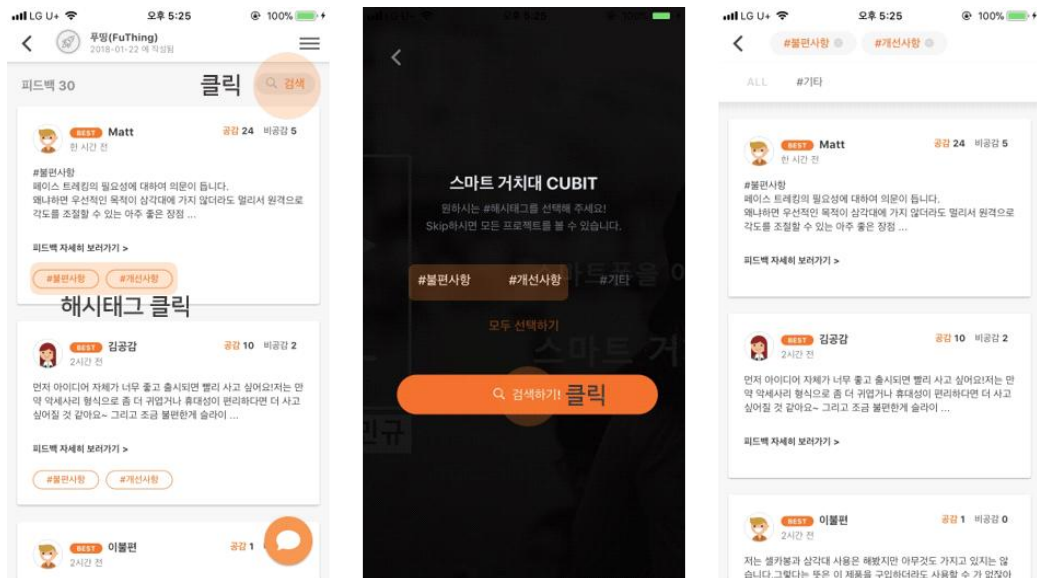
LG U+ 오후 5:25 100%

푸띵(FuThing)
2018-01-22 에 작성됨

피드백 30
클릭
검색

BEST Matt
한 시간 전
공감 24 비공감 5
#불편사항
페이스 트레킹의 필요성에 대하여 의문이 듭니다.
왜냐하면 우선적인 목적이 삼각대에 가지 않더라도 멀리서 원격으로 각도를 조절할 수 있는 아주 좋은 장점 ...
피드백 자세히 보러가기 >
#불편사항 #개선사항
해시태그 클릭

BEST 김공감
2시간 전
공감 10 비공감 2
먼저 아이디어 자체가 너무 좋고 출시되면 빨리 사고 싶어요!저는 만약 악세사리 형식으로 좀 더 귀엽거나 휴대성이 편리하다면 더 사고 싶어질 것 같아요~ 그리고 조금 불편한게 슬라이 ...
피드백 자세히 보러가기 >
#불편사항 #개선사항

BEST 이불편
2시간 전
공감 1

LG U+ 오후 5:25 100%

스마트 거치대 CUBIT
원하시는 #해시태그를 선택해 주세요!
Skip하시면 모든 프로젝트를 볼 수 있습니다.
#불편사항 #개선사항 #기타
모두 선택하기
검색하기! 클릭

LG U+ 오후 5:25 100%
#불편사항 #개선사항
ALL #기타

BEST Matt
한 시간 전
공감 24 비공감 5
#불편사항
페이스 트레킹의 필요성에 대하여 의문이 듭니다.
왜냐하면 우선적인 목적이 삼각대에 가지 않더라도 멀리서 원격으로 각도를 조절할 수 있는 아주 좋은 장점 ...
피드백 자세히 보러가기 >

BEST 김공감
2시간 전
공감 10 비공감 2
먼저 아이디어 자체가 너무 좋고 출시되면 빨리 사고 싶어요!저는 만약 악세사리 형식으로 좀 더 귀엽거나 휴대성이 편리하다면 더 사고 싶어질 것 같아요~ 그리고 조금 불편한게 슬라이 ...
피드백 자세히 보러가기 >

BEST 이불편
2시간 전
공감 1 비공감 0
저는 셀카봉과 삼각대 사용은 해봤지만 아무것도 가지고 있지는 않습니다.그렇다는 뜻은 이 제품을 구입하더라도 사용할 수 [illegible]